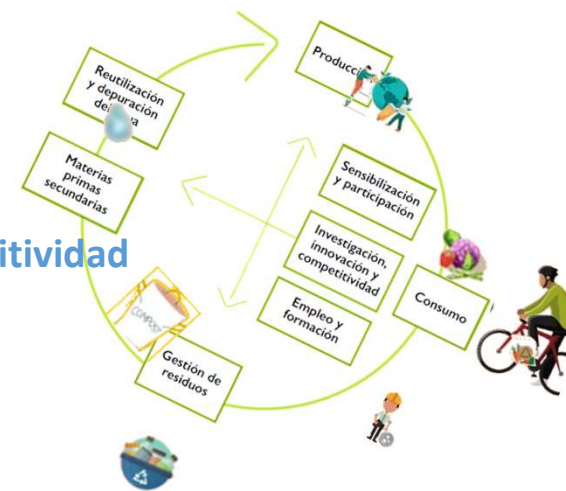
Reutilización y depuración de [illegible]a

Producc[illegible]

Materias primas secundarias

itividad

Sensibilización y participación

Investigación, innovación y competitividad

Empleo y formación

Consumo

Gestión de residuos

COMPOST